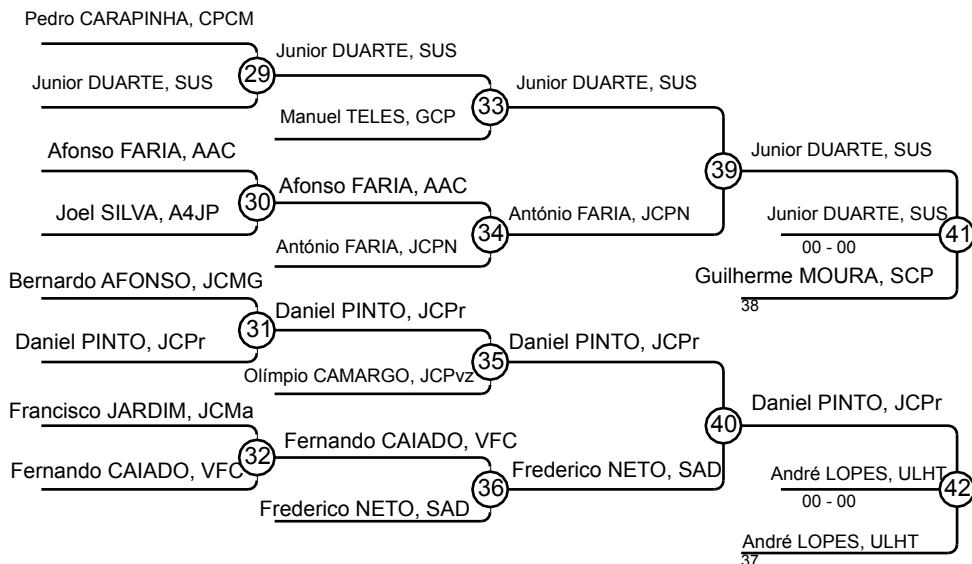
Pedro CARAPINHA, CPCM

Junior DUARTE, SUS

29

Junior DUARTE, SUS

Manuel TELES, GCP

33

Junior DUARTE, SUS

Afonso FARIA, AAC

Joel SILVA, A4JP

30

Afonso FARIA, AAC

António FARIA, JCPN

34

António FARIA, JCPN

39

Junior DUARTE, SUS

Junior DUARTE, SUS

00 - 00

41

Guilherme MOURA, SCP

38

Bernardo AFONSO, JCMG

Daniel PINTO, JCPr

31

Daniel PINTO, JCPr

Olímpio CAMARGO, JCPvz

35

Daniel PINTO, JCPr

Francisco JARDIM, JCMa

Fernando CAIADO, VFC

32

Fernando CAIADO, VFC

Frederico NETO, SAD

36

Frederico NETO, SAD

40

Daniel PINTO, JCPr

André LOPES, ULHT

00 - 00

42

André LOPES, ULHT

37